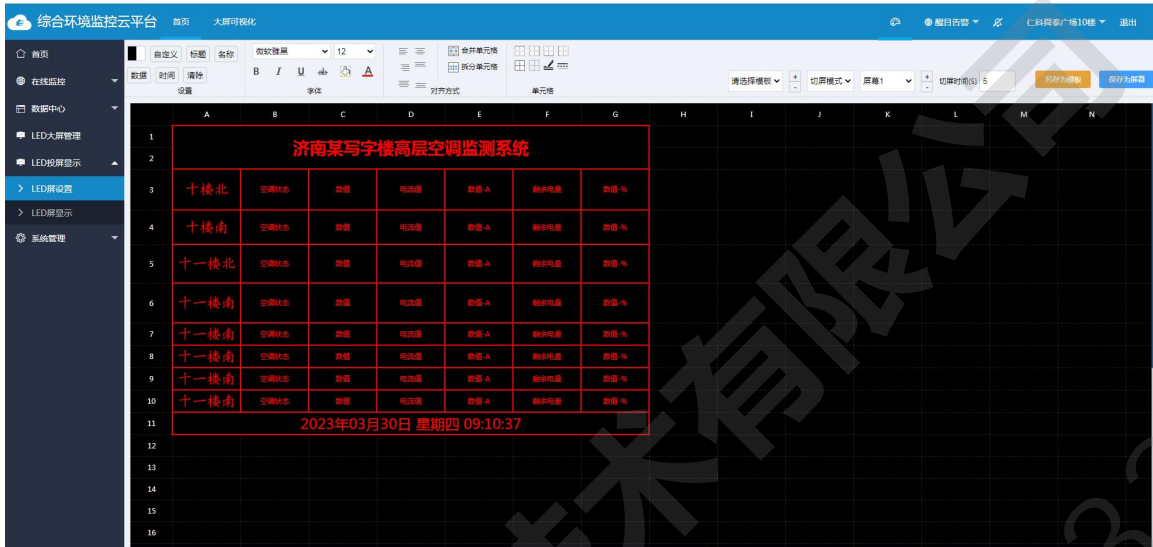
综合环境监控云平台 首页 大屏可视化

醒目告警 ▾ 仁科舜泰广场10楼 ▾ 退出

首页
在线监控
数据中心
LED大屏管理
LED投屏显示
> LED屏设置
> LED屏显示
系统管理

自定义 标题 名称
数据 时间 清除
设置

微软雅黑 12
B I U
字体

对齐方式

合并单元格
拆分单元格
单元格

请选择模板 切屏模式 屏幕1 切屏时间(S) 5 另存为模板 保存为屏幕

| | A | B | C | D | E | F | G | H | I | J | K | L | M | N |
|---|---|---|---|---|---|---|---|---|---|---|---|---|---|---|
| 1 | 济南某写字楼高层空调监测系统 | | | | | | | | | | | | | |
| 2 | | | | | | | | | | | | | | |
| 3 | 十楼北 | 空调状态 | 数值 | 电流值 | 数值-A | 剩余电量 | 数值-% | | | | | | | |
| 4 | 十楼南 | 空调状态 | 数值 | 电流值 | 数值-A | 剩余电量 | 数值-% | | | | | | | |
| 5 | 十一楼北 | 空调状态 | 数值 | 电流值 | 数值-A | 剩余电量 | 数值-% | | | | | | | |
| 6 | 十一楼南 | 空调状态 | 数值 | 电流值 | 数值-A | 剩余电量 | 数值-% | | | | | | | |
| 7 | 十一楼南 | 空调状态 | 数值 | 电流值 | 数值-A | 剩余电量 | 数值-% | | | | | | | |
| 8 | 十一楼南 | 空调状态 | 数值 | 电流值 | 数值-A | 剩余电量 | 数值-% | | | | | | | |
| 9 | 十一楼南 | 空调状态 | 数值 | 电流值 | 数值-A | 剩余电量 | 数值-% | | | | | | | |
| 10 | 十一楼南 | 空调状态 | 数值 | 电流值 | 数值-A | 剩余电量 | 数值-% | | | | | | | |
| 11 | 2023年03月30日 星期四 09:10:37 | | | | | | | | | | | | | |
| 12 | | | | | | | | | | | | | | |
| 13 | | | | | | | | | | | | | | |
| 14 | | | | | | | | | | | | | | |
| 15 | | | | | | | | | | | | | | |
| 16 | | | | | | | | | | | | | | |

技术有限公司